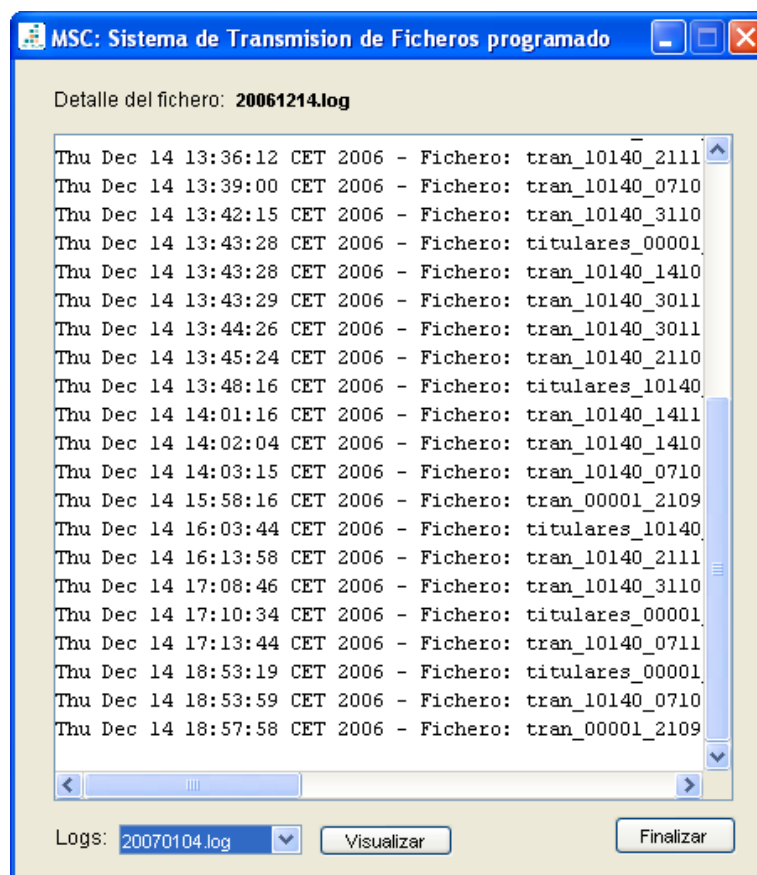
MSC: Sistema de Transmision de Ficheros programado

Detalle del fichero: 20061214.log

Thu Dec 14 13:36:12 CET 2006 - Fichero: tran_10140_2111
Thu Dec 14 13:39:00 CET 2006 - Fichero: tran_10140_0710
Thu Dec 14 13:42:15 CET 2006 - Fichero: tran_10140_3110
Thu Dec 14 13:43:28 CET 2006 - Fichero: titulares_00001
Thu Dec 14 13:43:28 CET 2006 - Fichero: tran_10140_1410
Thu Dec 14 13:43:29 CET 2006 - Fichero: tran_10140_3011
Thu Dec 14 13:44:26 CET 2006 - Fichero: tran_10140_3011
Thu Dec 14 13:45:24 CET 2006 - Fichero: tran_10140_2110
Thu Dec 14 13:48:16 CET 2006 - Fichero: titulares_10140
Thu Dec 14 14:01:16 CET 2006 - Fichero: tran_10140_1411
Thu Dec 14 14:02:04 CET 2006 - Fichero: tran_10140_1410
Thu Dec 14 14:03:15 CET 2006 - Fichero: tran_10140_0710
Thu Dec 14 15:58:16 CET 2006 - Fichero: tran_00001_2109
Thu Dec 14 16:03:44 CET 2006 - Fichero: titulares_10140
Thu Dec 14 16:13:58 CET 2006 - Fichero: tran_10140_2111
Thu Dec 14 17:08:46 CET 2006 - Fichero: tran_10140_3110
Thu Dec 14 17:10:34 CET 2006 - Fichero: titulares_00001
Thu Dec 14 17:13:44 CET 2006 - Fichero: tran_10140_0711
Thu Dec 14 18:53:19 CET 2006 - Fichero: titulares_00001
Thu Dec 14 18:53:59 CET 2006 - Fichero: tran_10140_0710
Thu Dec 14 18:57:58 CET 2006 - Fichero: tran_00001_2109

Logs: 20070104.log Visualizar Finalizar